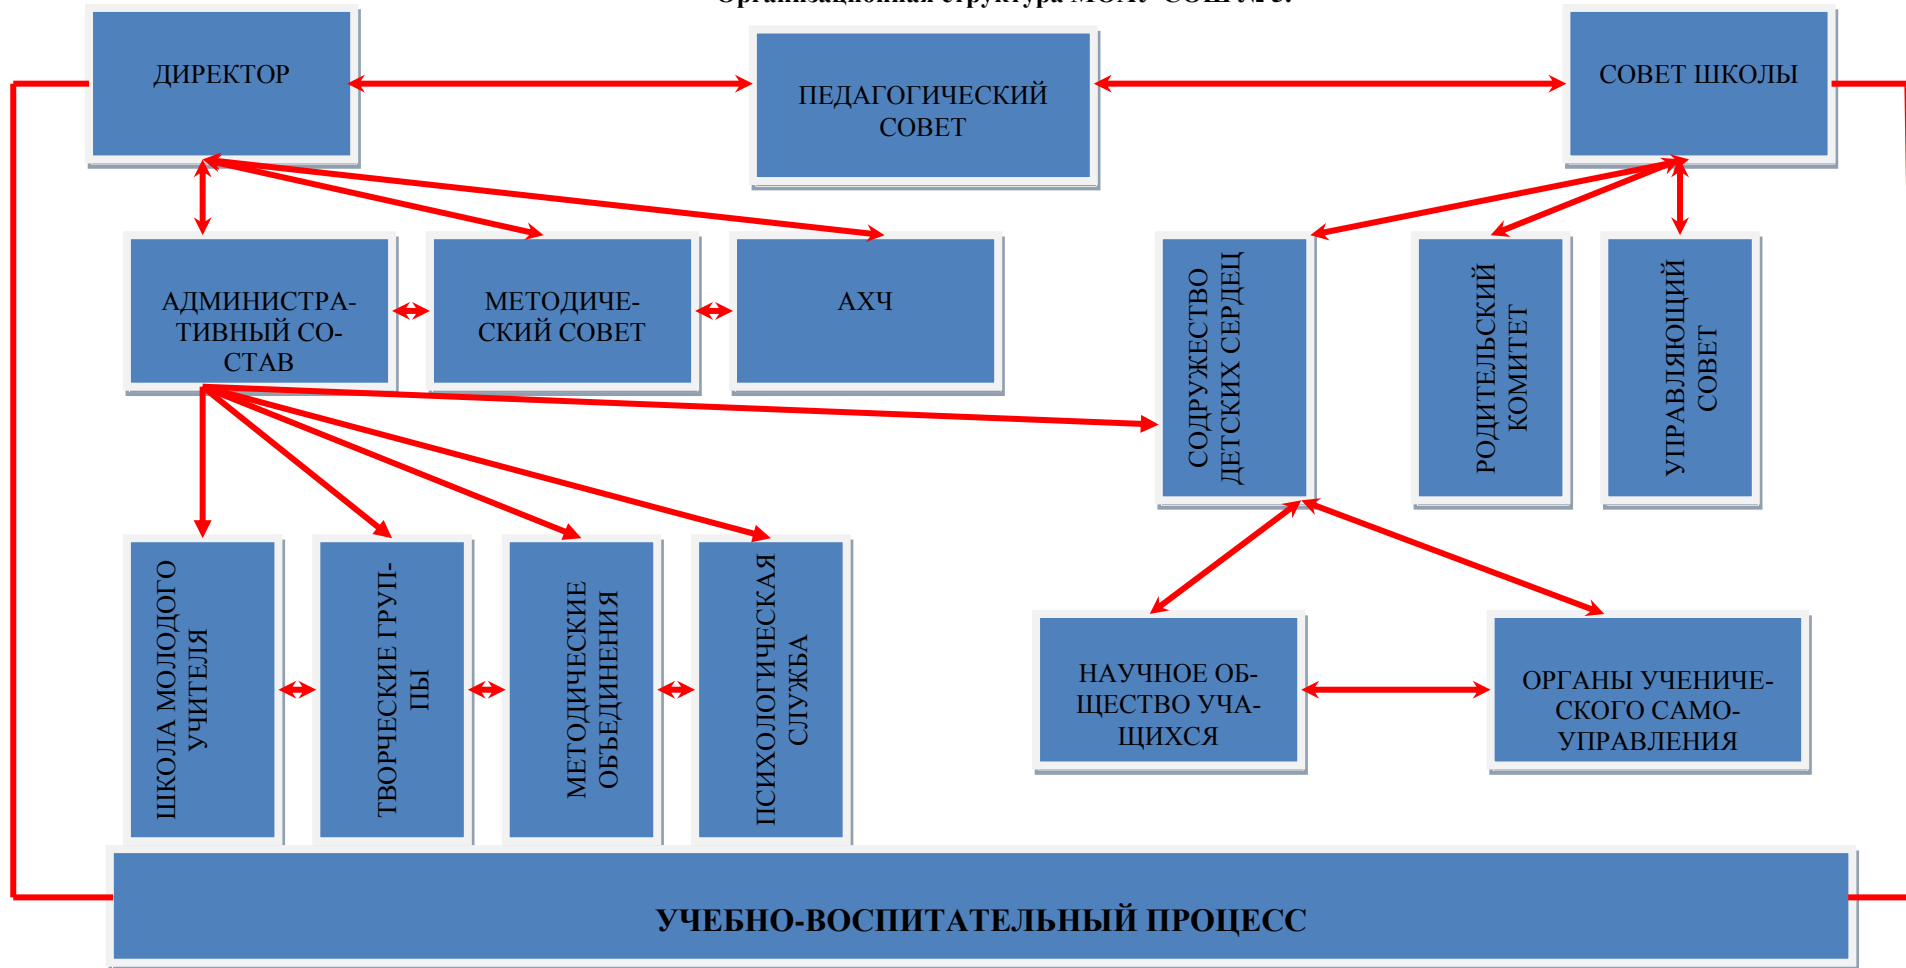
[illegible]

ДИРЕКТОР

ПЕДАГОГИЧЕСКИЙ СОВЕТ

СОВЕТ ШКОЛЫ

АДМИНИСТРАТИВНЫЙ СОСТАВ

МЕТОДИЧЕСКИЙ СОВЕТ

АХЧ

СОДРУЖЕСТВО ДЕТСКИХ СЕРДЕЦ

РОДИТЕЛЬСКИЙ КОМИТЕТ

УПРАВЛЯЮЩИЙ СОВЕТ

ШКОЛА МОЛОДОГО УЧИТЕЛЯ

ТВОРЧЕСКИЕ ГРУППЫ

МЕТОДИЧЕСКИЕ ОБЪЕДИНЕНИЯ

ПСИХОЛОГИЧЕСКАЯ СЛУЖБА

НАУЧНОЕ ОБЩЕСТВО УЧАЩИХСЯ

ОРГАНЫ УЧЕНИЧЕСКОГО САМОУПРАВЛЕНИЯ

УЧЕБНО-ВОСПИТАТЕЛЬНЫЙ ПРОЦЕСС